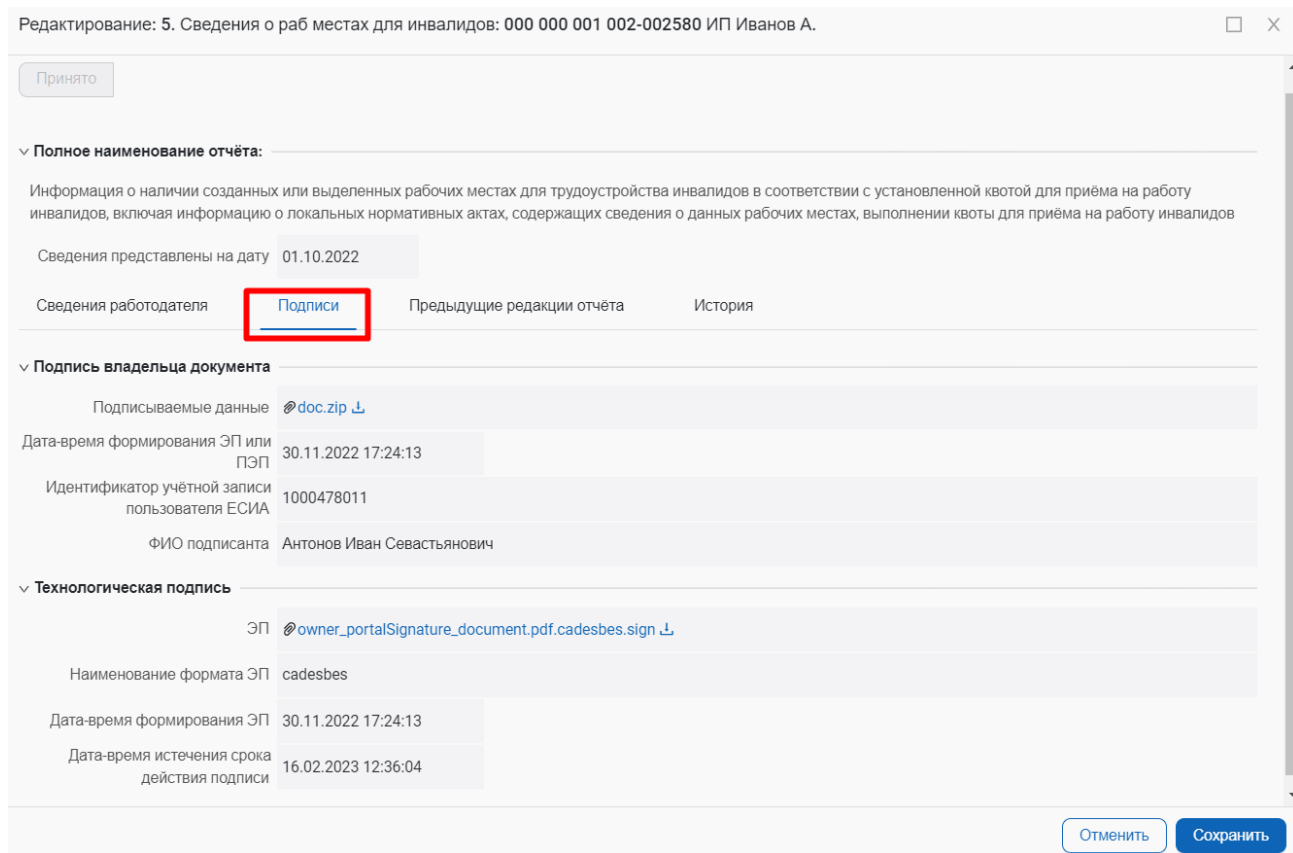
Редактирование: 5. Сведения о раб местах для инвалидов: 000 000 001 002-002580 ИП Иванов А.

Принято

Полное наименование отчёта:

Информация о наличии созданных или выделенных рабочих местах для трудоустройства инвалидов в соответствии с установленной квотой для приёма на работу инвалидов, включая информацию о локальных нормативных актах, содержащих сведения о данных рабочих местах, выполнении квоты для приёма на работу инвалидов

Сведения представлены на дату 01.10.2022

Сведения работодателя
Подписи
Предыдущие редакции отчёта
История

Подпись владельца документа

Подписываемые данные doc.zip

Дата-время формирования ЭП или ПЭП 30.11.2022 17:24:13

Идентификатор учётной записи пользователя ЕСИА 1000478011

ФИО подписанта Антонов Иван Севастьянович

Технологическая подпись

ЭП owner_portalSignature_document.pdf.cadesbes.sign

Наименование формата ЭП cadesbes

Дата-время формирования ЭП 30.11.2022 17:24:13

Дата-время истечения срока действия подписи 16.02.2023 12:36:04

Отменить
Сохранить